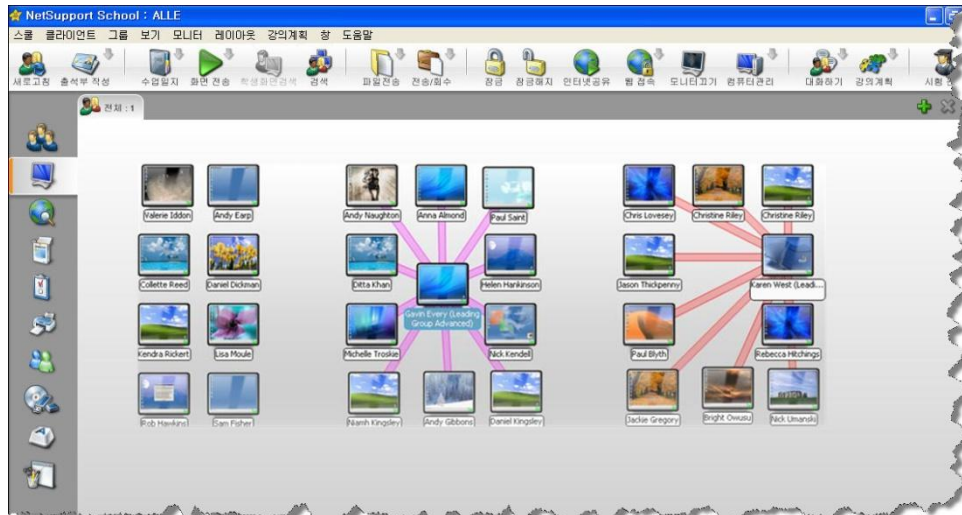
NetSupport School : ALLE

스쿨 클라이언트 그룹 보기 모니터 레이아웃 강의계획 창 도움말

새로고침 출석부 작성 수업일지 화면 전송 학생화면검색 검색 파일전송 전송/회수 잠금 잠금해지 인터넷공유 웹 접속 모니터끄기 컴퓨터관리 대화하기 강의계획 시험

전체 : 1

Valerie Iddon
Andy Earp
Collette Reed
Daniel Dickman
Kendra Rickert
Lisa Moule
Rob Hawkins
Sam Fisher

Andy Naughton
Anna Almond
Paul Saint
Ditta Khan
Helen Hankinson
Gavin Every (Leading Group Advanced)
Michelle Troskie
Nick Kendell
Niamh Kingsley
Andy Gibbons
Daniel Kingsley

Chris Lovesey
Christine Riley
Christine Riley
Jason Thickpenny
Karen West (Leadi...
Paul Blyth
Rebecca Hitchings
Jackie Gregory
Bright Owusu
Nick Umanski